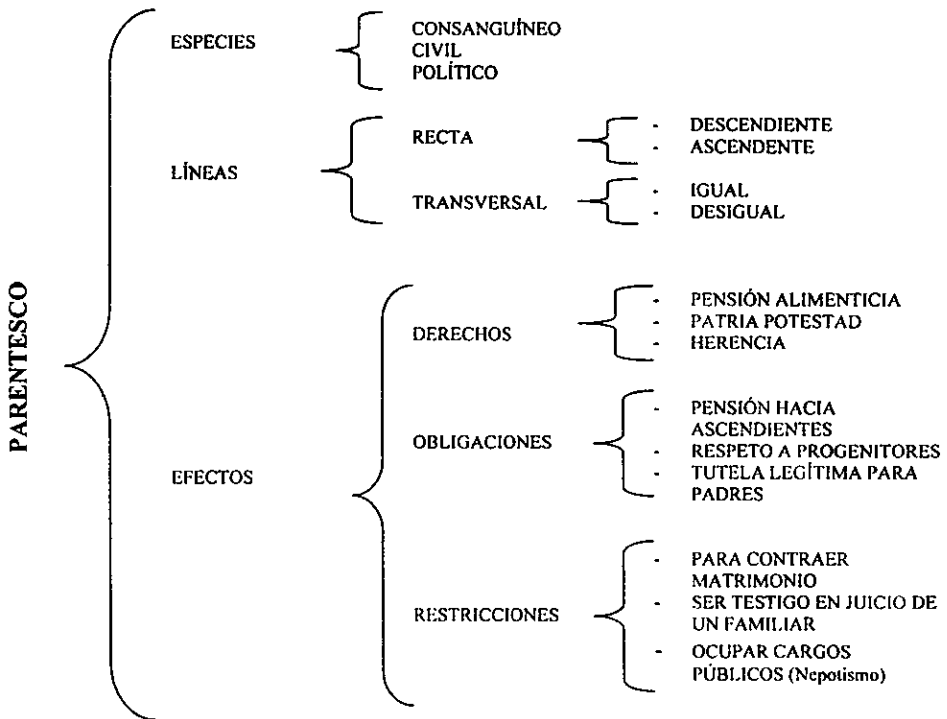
PARENTESCO

ESPECIES
CONSANGUÍNEO
CIVIL
POLÍTICO

LÍNEAS
RECTA
- DESCENDIENTE
- ASCENDENTE
TRANSVERSAL
- IGUAL
- DESIGUAL

EFECTOS
DERECHOS
- PENSIÓN ALIMENTICIA
- PATRIA POTESTAD
- HERENCIA
OBLIGACIONES
- PENSIÓN HACIA ASCENDIENTES
- RESPETO A PROGENITORES
- TUTELA LEGÍTIMA PARA PADRES
RESTRICCIONES
- PARA CONTRAER MATRIMONIO
- SER TESTIGO EN JUICIO DE UN FAMILIAR
- OCUPAR CARGOS PÚBLICOS (Nepotismo)